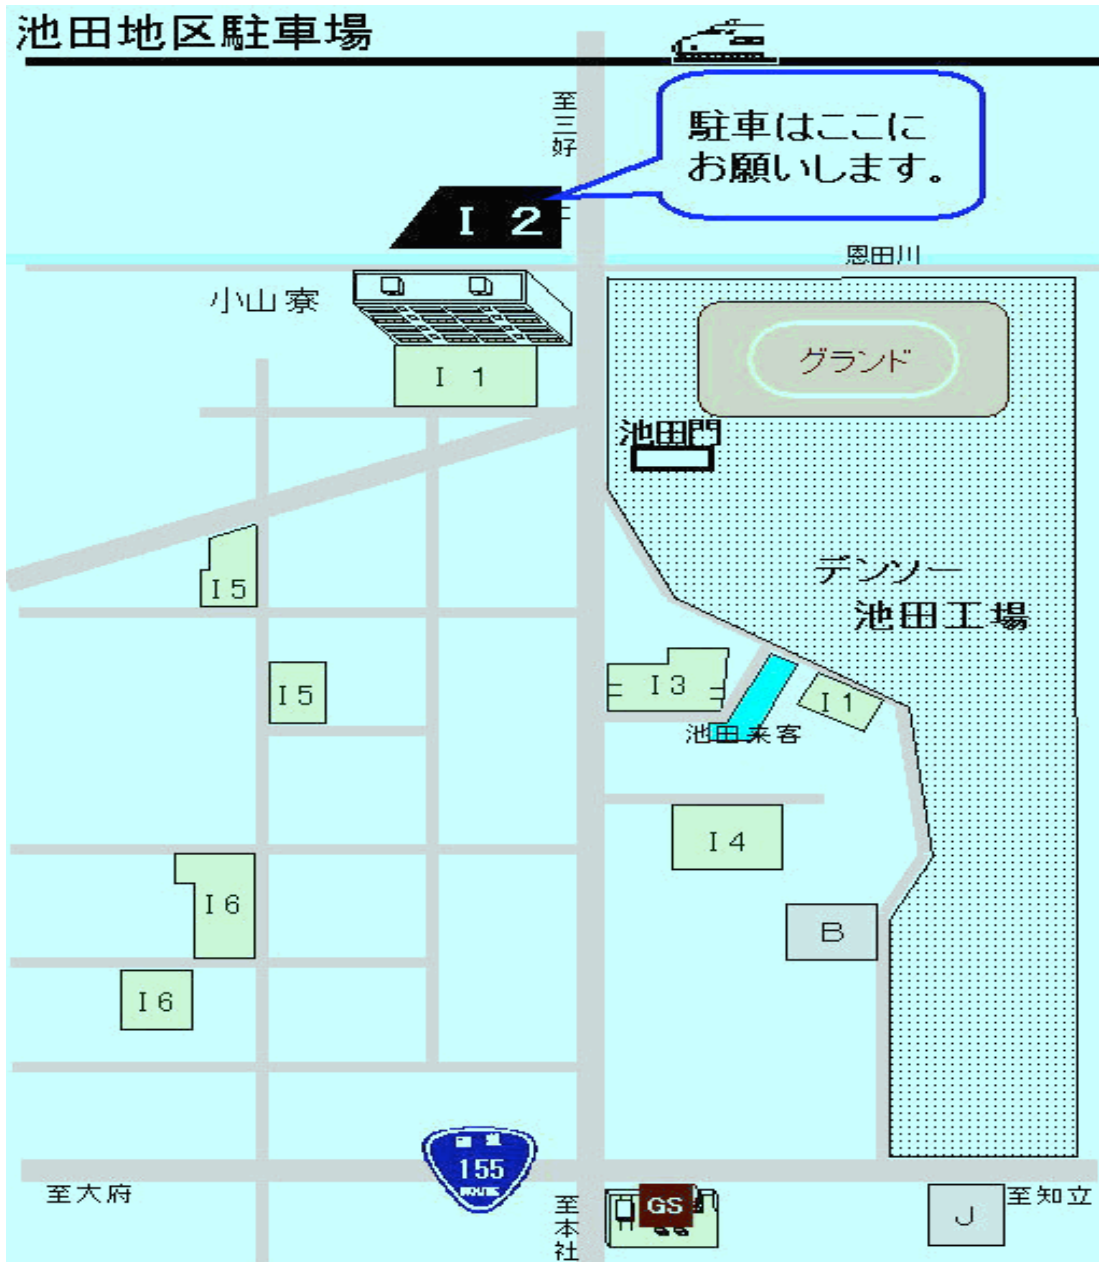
池田地区駐車場

至三好

駐車はここにお願いします。

I 2

恩田川

小山寮

I 1

グランド

池田門

I 5

I 5

デンソー
池田工場

I 3

I 1

池田来客

I 4

I 6

B

I 6

国道
155
ROUTE

至大府

至本社

GS

J

至知立